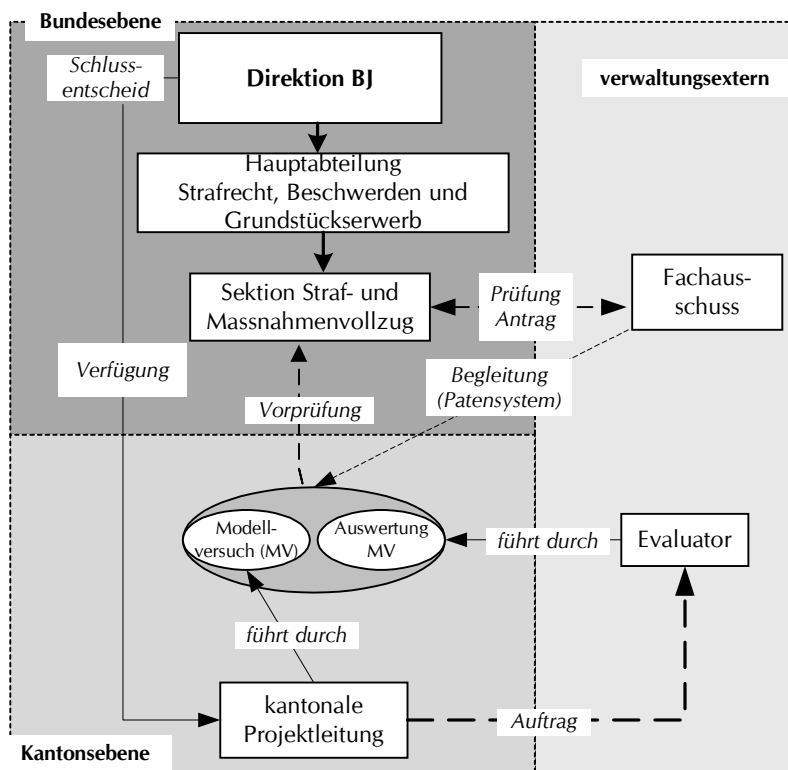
Bundesebene

Schlussentscheid

Direktion BJ

verwaltungsextern

Hauptabteilung Strafrecht, Beschwerden und Grundstückserwerb

Sektion Straf- und Massnahmenvollzug

Prüfung Antrag

Fachausschuss

Verfügung

Begleitung (Patensystem)

Vorprüfung

Modellversuch (MV)

Auswertung MV

führt durch

Evaluator

führt durch

kantonale Projektleitung

Auftrag

Kantonsebene